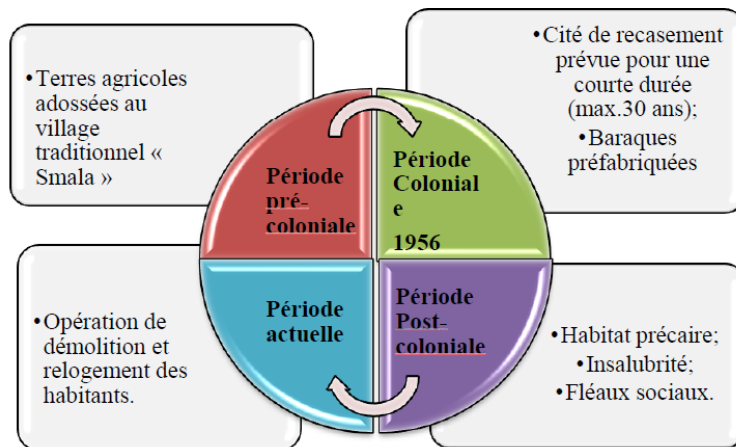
•Terres agricoles adossées au village traditionnel « Smala »

Période pré-coloniale

Période Coloniale
1956

•Cité de recasement prévue pour une courte durée (max.30 ans);
•Baraques préfabriquées

•Opération de démolition et relogement des habitants.

Période actuelle

Période Post-coloniale

•Habitat précaire;
•Insalubrité;
•Fléaux sociaux.